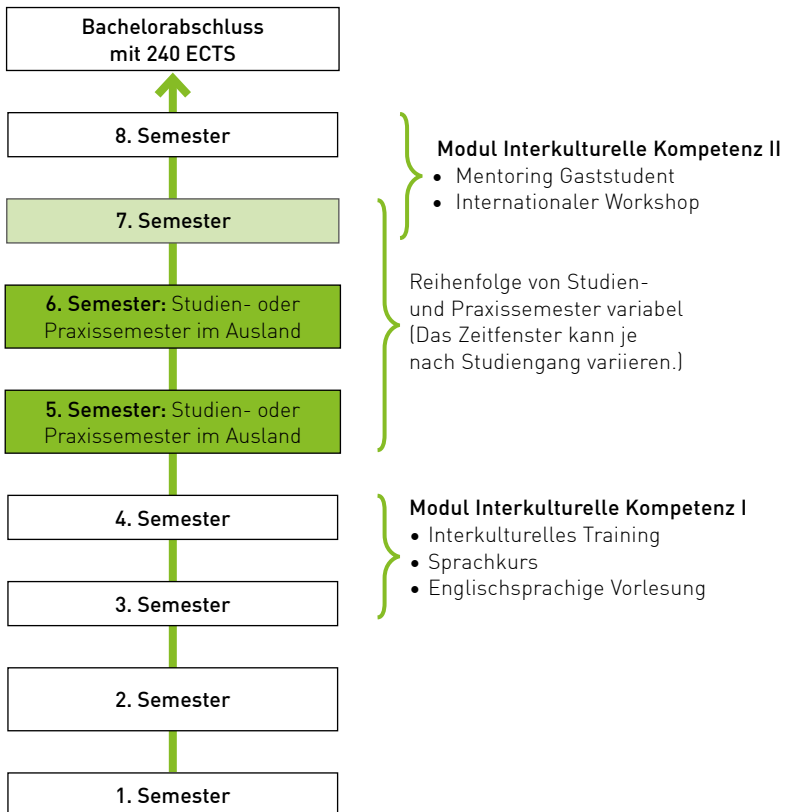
Bachelorabschluss mit 240 ECTS

8. Semester

7. Semester

6. Semester: Studien- oder Praxissemester im Ausland

5. Semester: Studien- oder Praxissemester im Ausland

4. Semester

3. Semester

2. Semester

1. Semester

Modul Interkulturelle Kompetenz II
• Mentoring Gaststudent
• Internationaler Workshop

Reihenfolge von Studien- und Praxissemester variabel (Das Zeitfenster kann je nach Studiengang variieren.)

Modul Interkulturelle Kompetenz I
• Interkulturelles Training
• Sprachkurs
• Englischsprachige Vorlesung